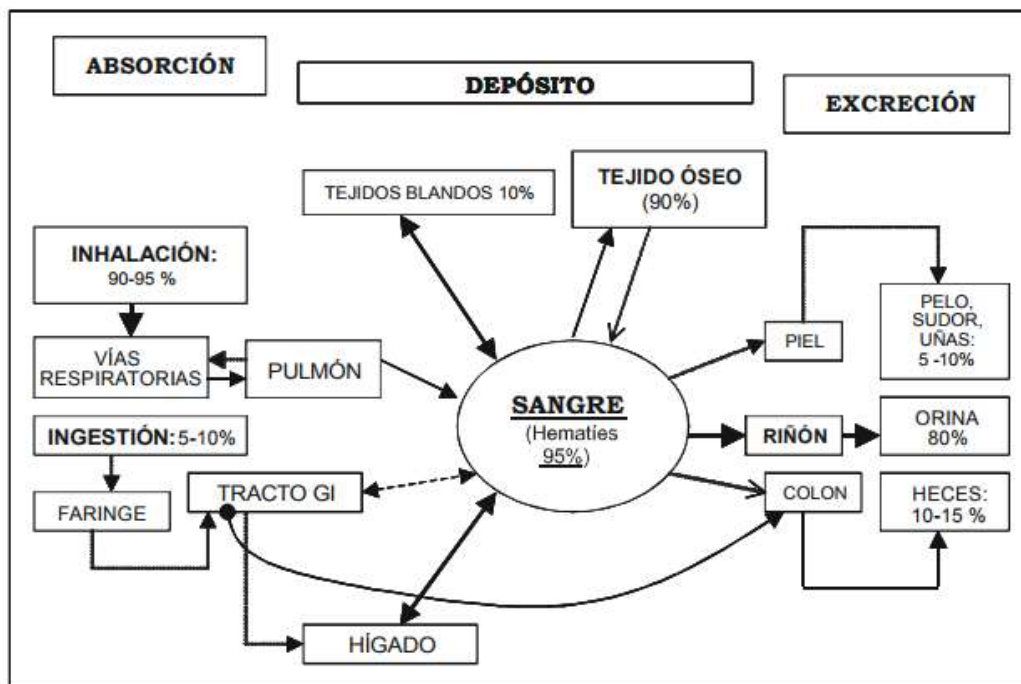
ABSORCIÓN

DEPÓSITO

EXCRECIÓN

TEJIDOS BLANDOS 10%

TEJIDO ÓSEO (90%)

INHALACIÓN: 90-95 %

VÍAS RESPIRATORIAS

PULMÓN

PIEL

PELO, SUDOR, UÑAS: 5 -10%

SANGRE (Hematies 95%)

INGESTIÓN: 5-10%

RIÑÓN

ORINA 80%

FARINGE

TRACTO GI

COLON

HECES: 10-15 %

HÍGADO